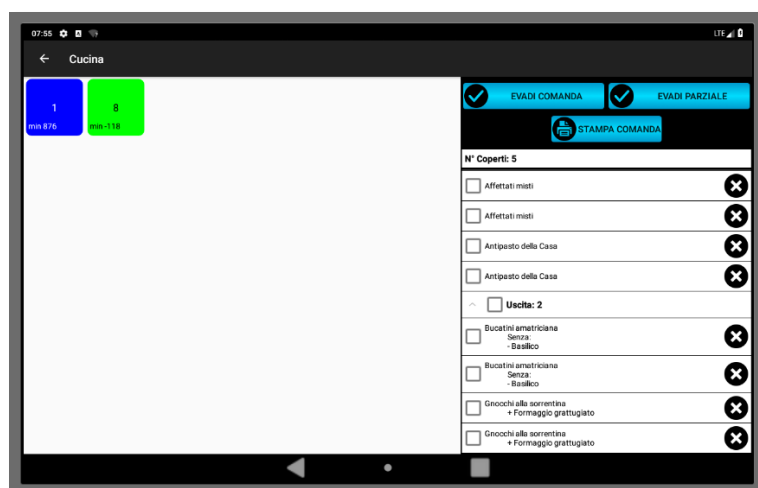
07:55

LTE

Cucina

1
min 876

8
min -118

EVADI COMANDA

EVADI PARZIALE

STAMPA COMANDA

N° Coperti: 5

Affettati misti

Affettati misti

Antipasto della Casa

Antipasto della Casa

Uscita: 2

Bucatini amatriciana
Senza:
- Basilico

Bucatini amatriciana
Senza:
- Basilico

Gnocchi alla sorrentina
+ Formaggio grattugiato

Gnocchi alla sorrentina
+ Formaggio grattugiato